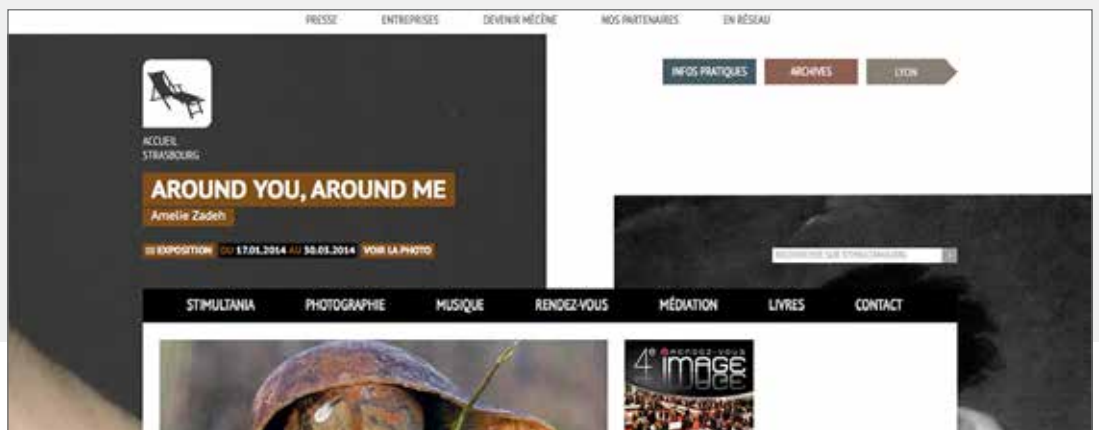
PRESSE ENTREPRISES DEVENIR MÉCÈNE NOS PARTENAIRES EN RÉSEAU

INFOS PRATIQUES ARCHIVES LYON

ACCUEIL
STRASBOURG

AROUND YOU, AROUND ME
Amelie Zadeh

EXPOSITION DU 17.01.2014 AU 30.03.2014 VOIR LA PHOTO

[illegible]

STIMULTANIA PHOTOGRAPHIE MUSIQUE RENDEZ-VOUS MÉDIATION LIVRES CONTACT

4e rendez-vous IMAGE